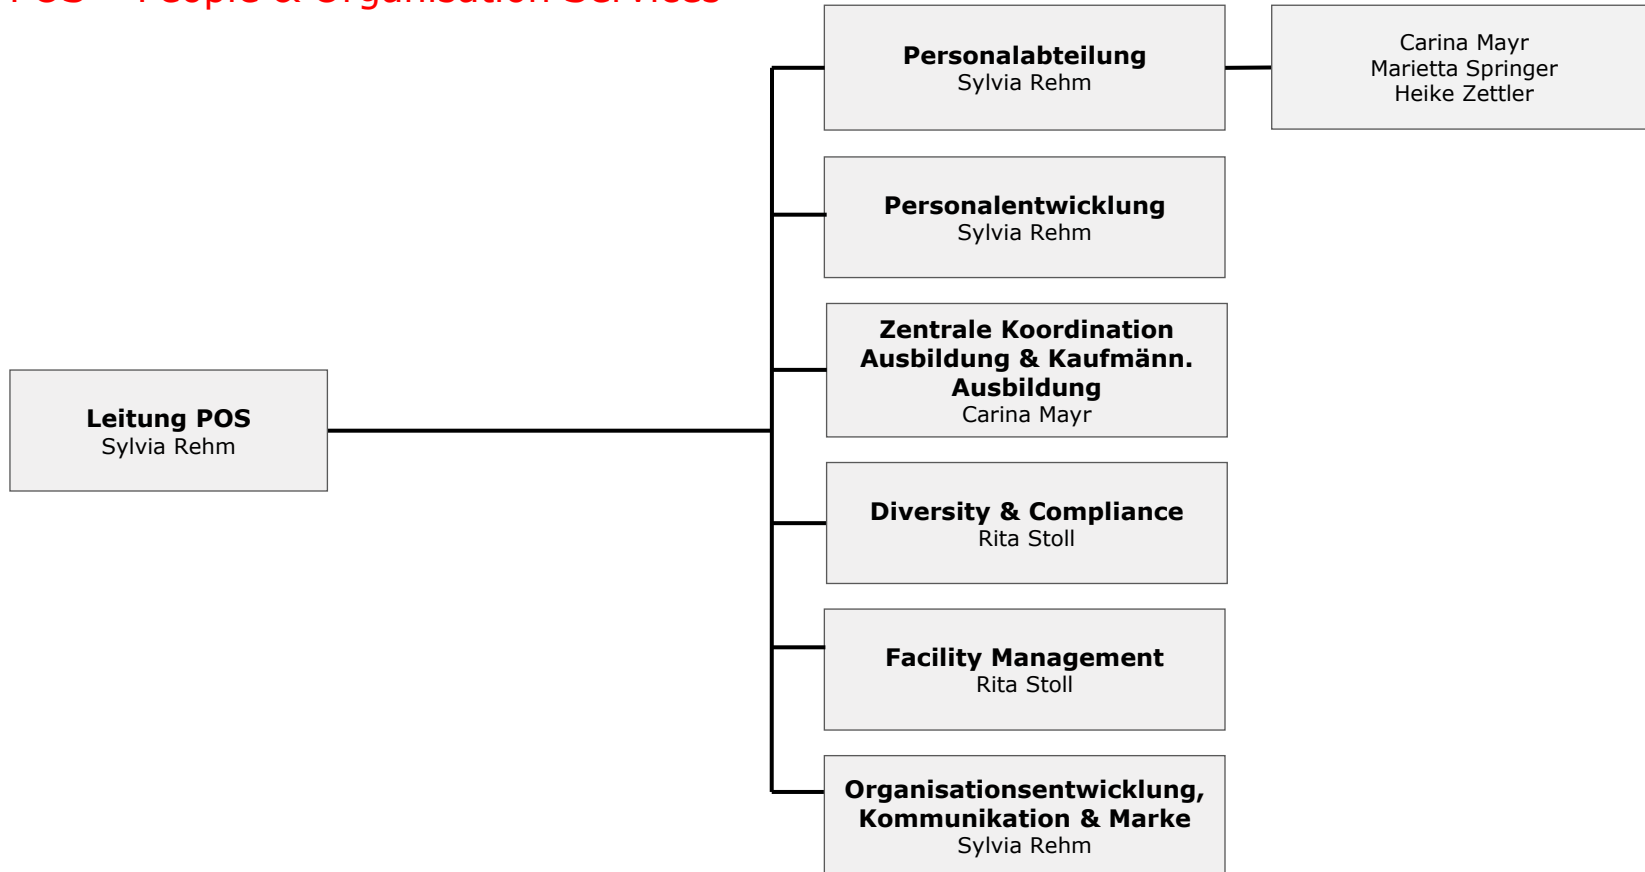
POS – People & Organisation Services

Leitung POS
Sylvia Rehm

Personalabteilung
Sylvia Rehm

Carina Mayr
Marietta Springer
Heike Zettler

Personalentwicklung
Sylvia Rehm

Zentrale Koordination Ausbildung & Kaufmänn. Ausbildung
Carina Mayr

Diversity & Compliance
Rita Stoll

Facility Management
Rita Stoll

Organisationsentwicklung, Kommunikation & Marke
Sylvia Rehm